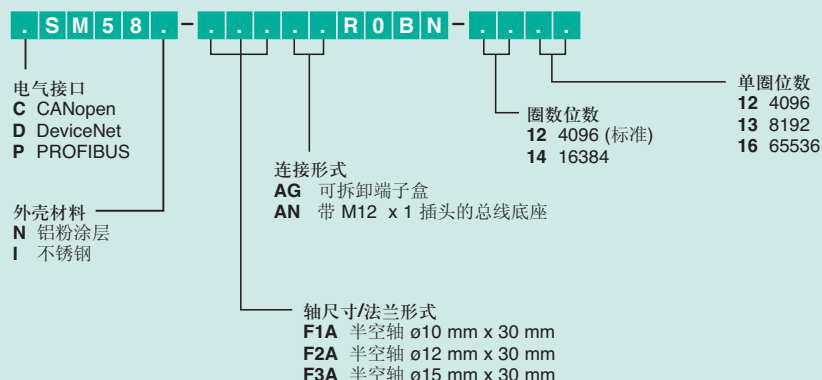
. S M 5 8 . – . . . . . R 0 B N – . . . .

电气接口
**C** CANopen
**D** DeviceNet
**P** PROFIBUS

外壳材料
**N** 铝粉涂层
**I** 不锈钢

连接形式
**AG** 可拆卸端子盒
**AN** 带 M12 x 1 插头的总线底座

轴尺寸/法兰形式
**F1A** 半空轴 ø10 mm x 30 mm
**F2A** 半空轴 ø12 mm x 30 mm
**F3A** 半空轴 ø15 mm x 30 mm

圈数位数
**12** 4096 (标准)
**14** 16384

单圈位数
**12** 4096
**13** 8192
**16** 65536